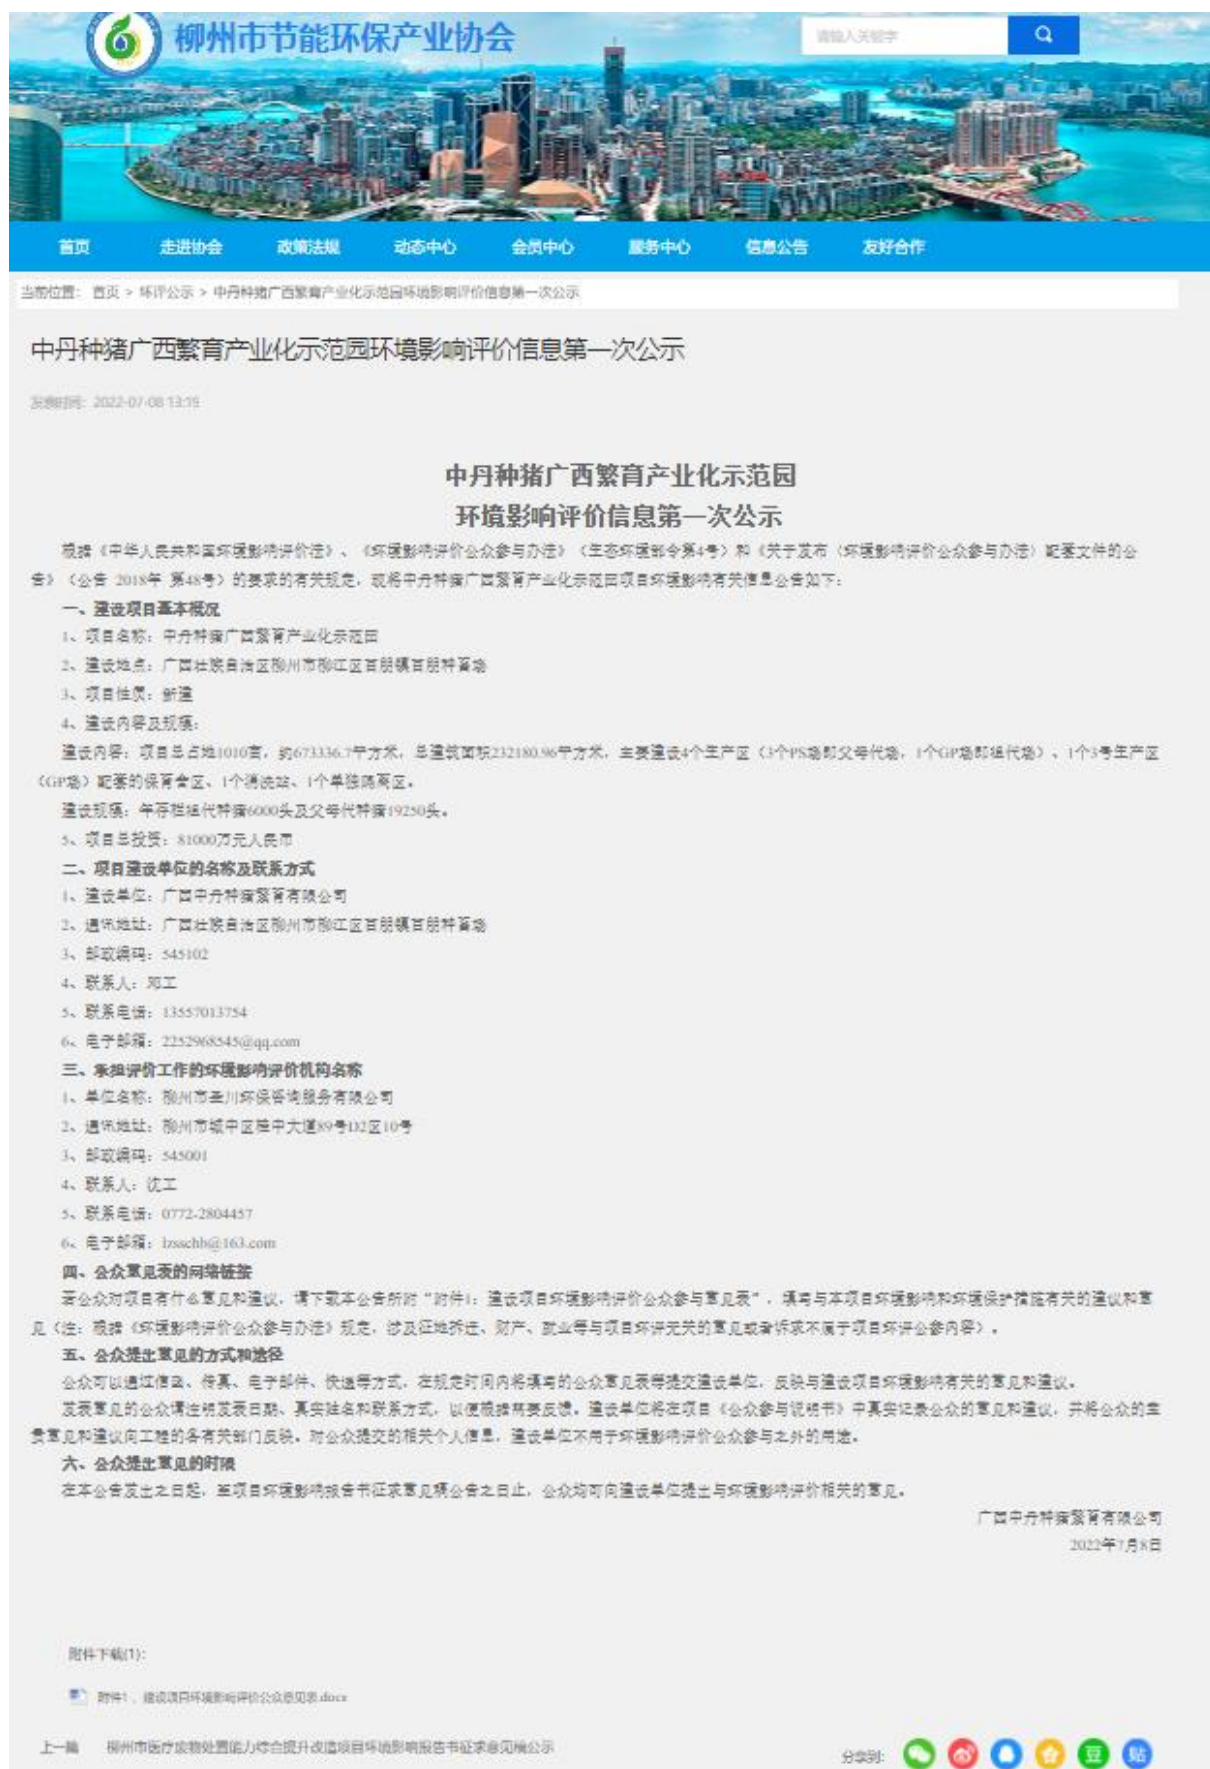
柳州市节能环保产业协会

请输入关键字

首页 走进协会 政策法规 动态中心 会员中心 服务中心 信息公告 友好合作

当前位置： 首页 > 环评公示 > 中丹种猪广西繁育产业化示范园环境影响评价信息第一次公示

中丹种猪广西繁育产业化示范园环境影响评价信息第一次公示

发布时间：2022-07-08 13:35

中丹种猪广西繁育产业化示范园
环境影响评价信息第一次公示

根据《中华人民共和国环境影响评价法》、《环境影响评价公众参与办法》（生态环境部令第4号）和《关于发布〈环境影响评价公众参与办法〉配套文件的公告》（公告 2018年 第48号）的要求的有关规定，现将中丹种猪广西繁育产业化示范园项目环境影响有关信息公告如下：

一、建设项目基本概况

1、项目名称：中丹种猪广西繁育产业化示范园

2、建设地点：广西壮族自治区柳州市柳江区百朋镇百朋种畜场

3、项目性质：新建

4、建设内容及规模：

建设内容：项目总占地1010亩，约673336.7平方米，总建筑面积232180.96平方米，主要建设4个生产区（3个PS场即父母代场，1个GP场即祖代场）、1个3号生产区（GP场）配套的保育舍区、1个洗消站、1个单独隔离区。

建设规模：年存栏祖代种猪6000头及父母代种猪19250头。

5、项目总投资：81000万元人民币

二、项目建设单位的名称及联系方式

1、建设单位：广西中丹种猪繁育有限公司

2、通讯地址：广西壮族自治区柳州市柳江区百朋镇百朋种畜场

3、邮政编码：545102

4、联系人：邓工

5、联系电话：13557013754

6、电子邮箱：2252968545@qq.com

三、承担评价工作的环境影响评价机构名称

1、单位名称：柳州市圣川环保咨询服务有限公司

2、通讯地址：柳州市城中区潭中大道89号D2区10号

3、邮政编码：545001

4、联系人：沈工

5、联系电话：0772-2804457

6、电子邮箱：lzsschb@163.com

四、公众意见表的网络链接

若公众对项目有什么意见和建议，请下载本公告所附"附件1：建设项目环境影响评价公众参与意见表"，填写与本项目环境影响和环境保护措施有关的建议和意见（注：根据《环境影响评价公众参与办法》规定，涉及征地拆迁、财产、就业等与项目环评无关的意见或者诉求不属于项目环评公参内容）。

五、公众提出意见的方式和途径

公众可以通过信函、传真、电子邮件、快递等方式，在规定时间内将填写的公众意见表等提交建设单位，反映与建设项目环境影响有关的意见和建议。

发表意见的公众请注明发表日期、真实姓名和联系方式，以便根据需要反馈。建设单位将在项目《公众参与说明书》中真实记录公众的意见和建议，并将公众的全部意见和建议向工程的各有关部门反映。对公众提交的相关个人信息，建设单位不用于环境影响评价公众参与之外的用途。

六、公众提出意见的时限

在本公告发出之日起，至项目环境影响报告书征求意见稿公告之日止，公众均可向建设单位提出与环境影响评价相关的意见。

广西中丹种猪繁育有限公司
2022年7月8日

附件下载(1):

附件1、建设项目环境影响评价公众意见表.docx

上一篇 柳州市医疗废物处置能力综合提升改造项目环境影响报告书征求意见稿公示

分享到: